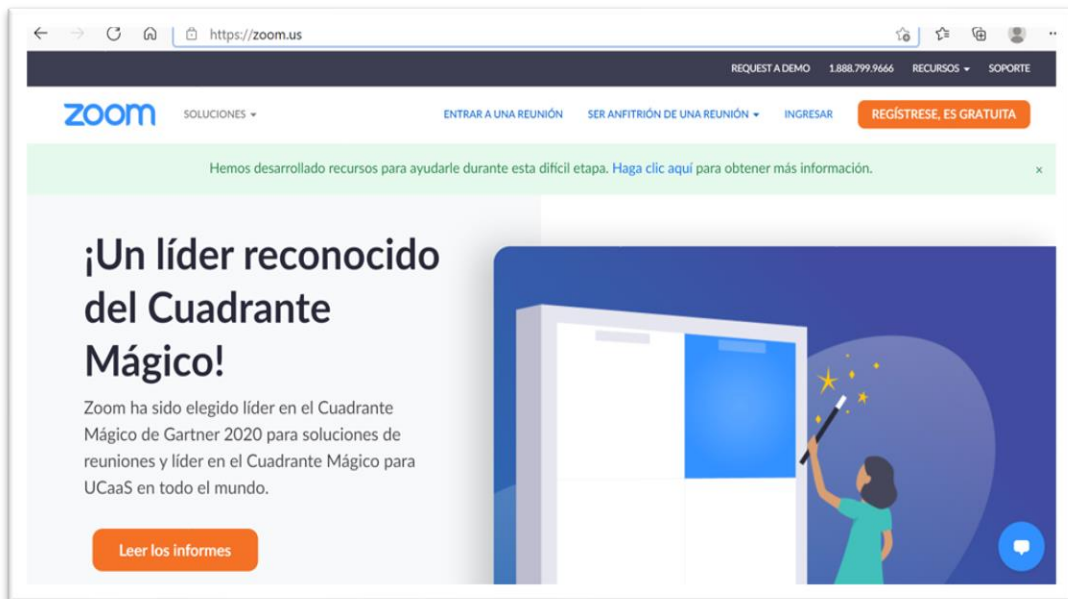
https://zoom.us

REQUEST A DEMO 1.888.799.9666 RECURSOS ▾ SOPORTE

zoom SOLUCIONES ▾ ENTRAR A UNA REUNIÓN SER ANFITRIÓN DE UNA REUNIÓN ▾ INGRESAR REGÍSTRESE, ES GRATUITA

Hemos desarrollado recursos para ayudarle durante esta difícil etapa. Haga clic aquí para obtener más información. ×

¡Un líder reconocido del Cuadrante Mágico!

Zoom ha sido elegido líder en el Cuadrante Mágico de Gartner 2020 para soluciones de reuniones y líder en el Cuadrante Mágico para UCaaS en todo el mundo.

Leer los informes